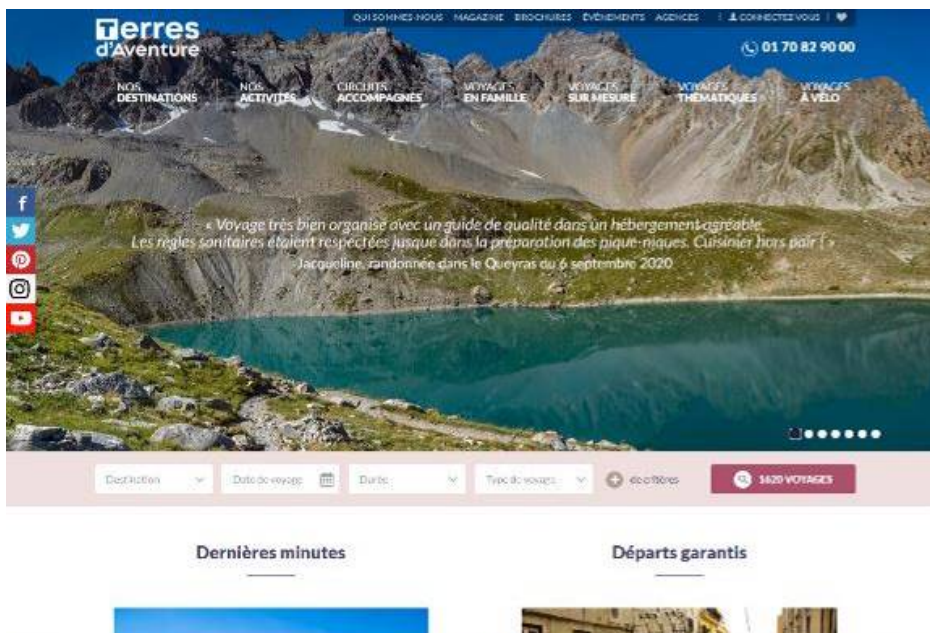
Terres d'Aventure

QUI SOMMES-NOUS MAGAZINE BROCHURES ÉVÉNEMENTS AGENCES | CONNECTEZ-VOUS |

01 70 82 90 00

NOS DESTINATIONS NOS ACTIVITÉS CIRCUITS ACCOMPAGNÉS VOYAGES EN FAMILLE VOYAGES SUR MESURE VOYAGES THÉMATIQUES VOYAGES À VÉLO

« Voyage très bien organisé avec un guide de qualité dans un hébergement agréable. Les règles sanitaires étaient respectées jusque dans la préparation des pique-niques. Cuisinier hors pair ! »
Jacqueline, randonnée dans le Queyras du 6 septembre 2020

Destination Date de voyage Durée Type de voyages de critères 1620 VOYAGES

Dernières minutes

Départs garantis